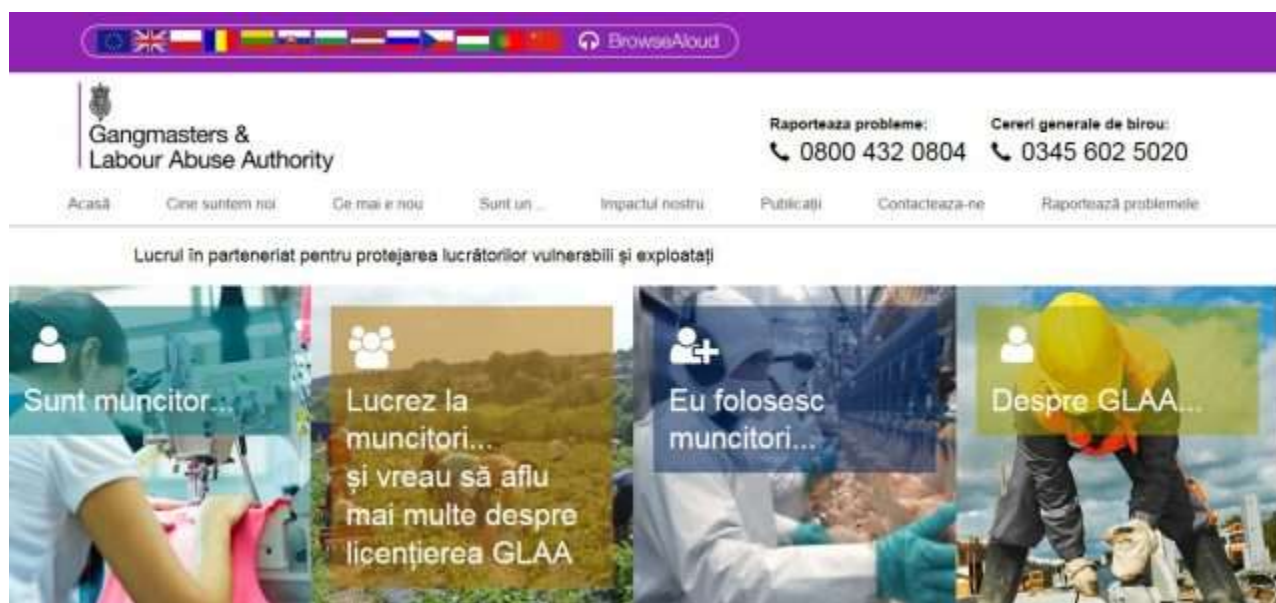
BrowseAloud

Gangmasters &
Labour Abuse Authority

Raporteaza probleme:
0800 432 0804

Cereri generale de birou:
0345 602 5020

Acasă | Cine suntem noi | Ce mai e nou | Sunt un ... | Impactul nostru | Publicaţii | Contacteaza-ne | Raportează problemele

Lucrul în parteneriat pentru protejarea lucrătorilor vulnerabili şi exploataţi

Sunt muncitor...

Lucrez la muncitori... şi vreau să aflu mai multe despre licenţierea GLAA

Eu folosesc muncitori...

Despre GLAA...